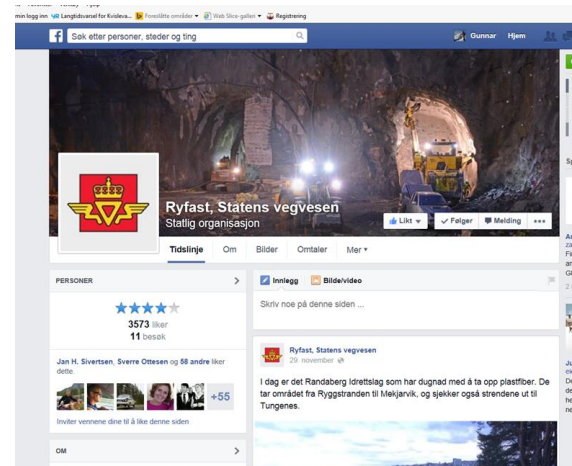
min logg inn Langtidsvarsel for Kvaleva... Foreslåtte områder Web Slice-galleri Registrering

Søk etter personer, steder og ting

Gunnar Hjem

Ryfast, Statens vegvesen
Statlig organisasjon

Likt Følger Melding

Tidslinje Om Bilder Omtaler Mer

PERSONER

3573 liker
11 besøk

Jan H. Sivertsen, Sverre Ottesen og 58 andre liker dette.

+55

Inviter vennene dine til å like denne siden

OM

Innlegg Bilde/video

Skriv noe på denne siden ...

Ryfast, Statens vegvesen
29. november

I dag er det Randaberg Idrettslag som har dugnad med å ta opp plastfiber. De tar området fra Ryggstranden til Mekjarvik, og sjekker også strendene ut til Tungenes.